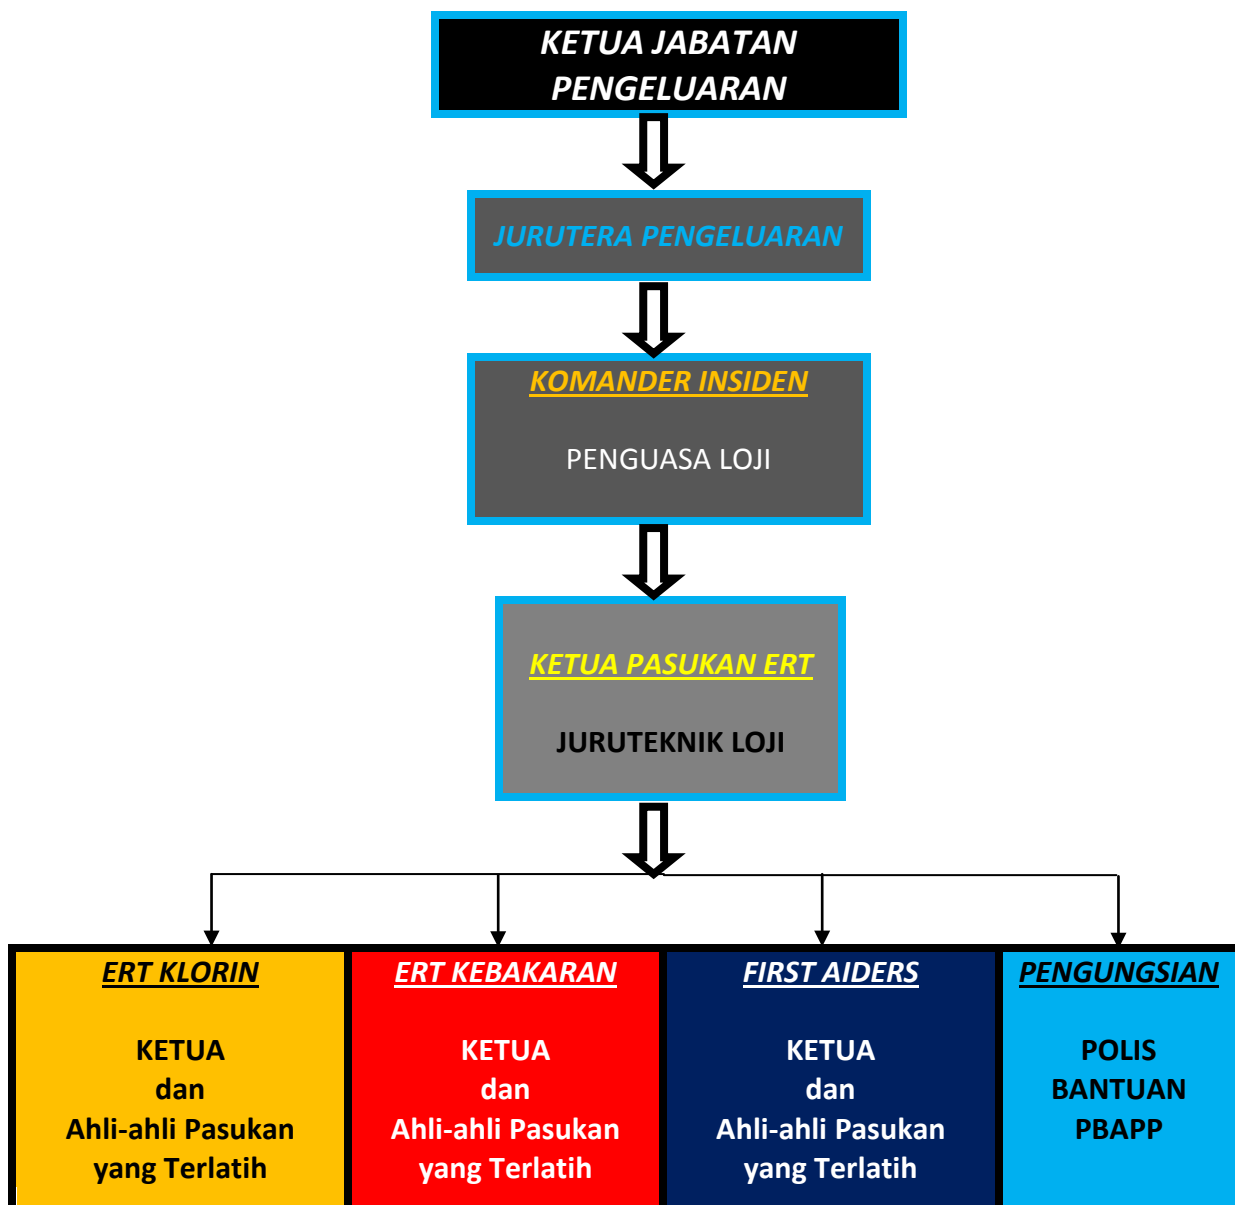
KETUA JABATAN PENGELUARAN

JURUTERA PENGELUARAN

KOMANDER INSIDEN

PENGUASA LOJI

KETUA PASUKAN ERT

JURUTEKNIK LOJI

ERT KLORIN

KETUA
dan
Ahli-ahli Pasukan
yang Terlatih

ERT KEBAKARAN

KETUA
dan
Ahli-ahli Pasukan
yang Terlatih

FIRST AIDERS

KETUA
dan
Ahli-ahli Pasukan
yang Terlatih

PENGUNGSIAN

POLIS
BANTUAN
PBAPP